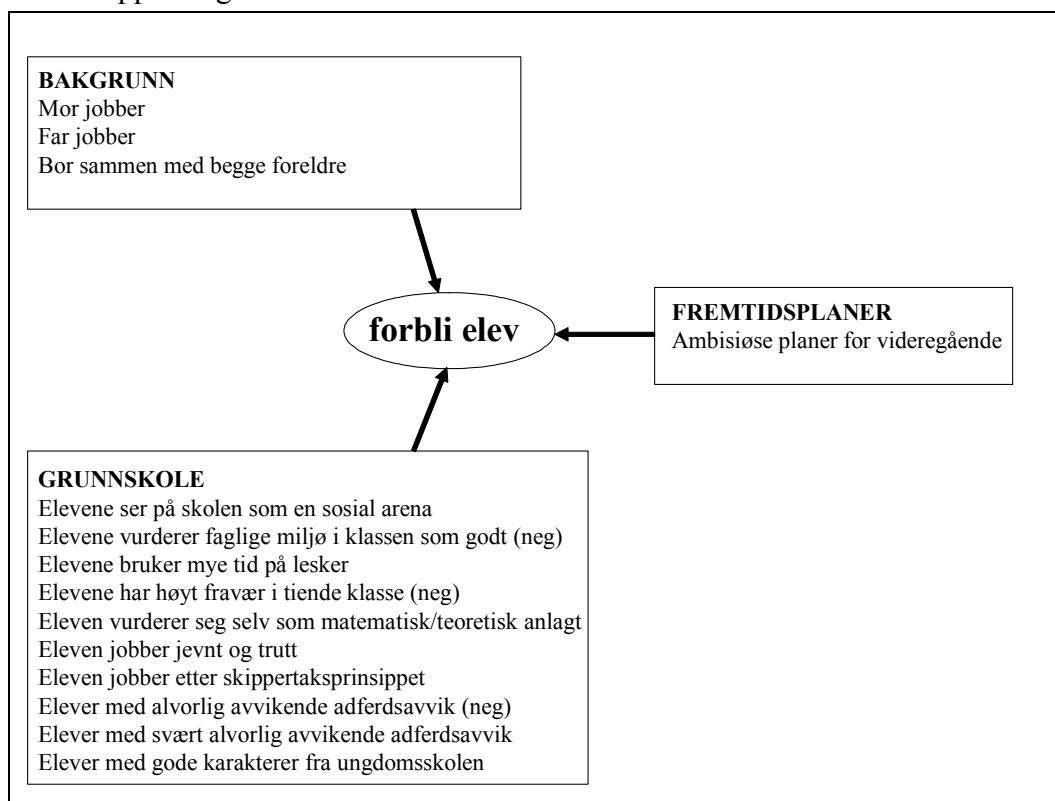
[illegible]

**BAKGRUNN**
Mor jobber
Far jobber
Bor sammen med begge foreldre

**forbli elev**

**FREMTIDSPLANER**
Ambisiøse planer for videregående

**GRUNNSKOLE**
Elevene ser på skolen som en sosial arena
Elevene vurderer faglige miljø i klassen som godt (neg)
Elevene bruker mye tid på lesker
Elevene har høyt fravær i tiende klasse (neg)
Eleven vurderer seg selv som matematisk/teoretisk anlagt
Eleven jobber jevnt og trutt
Eleven jobber etter skippertaksprinsippet
Elever med alvorlig avvikende adferdsavvik (neg)
Elever med svært alvorlig avvikende adferdsavvik
Elever med gode karakterer fra ungdomsskolen